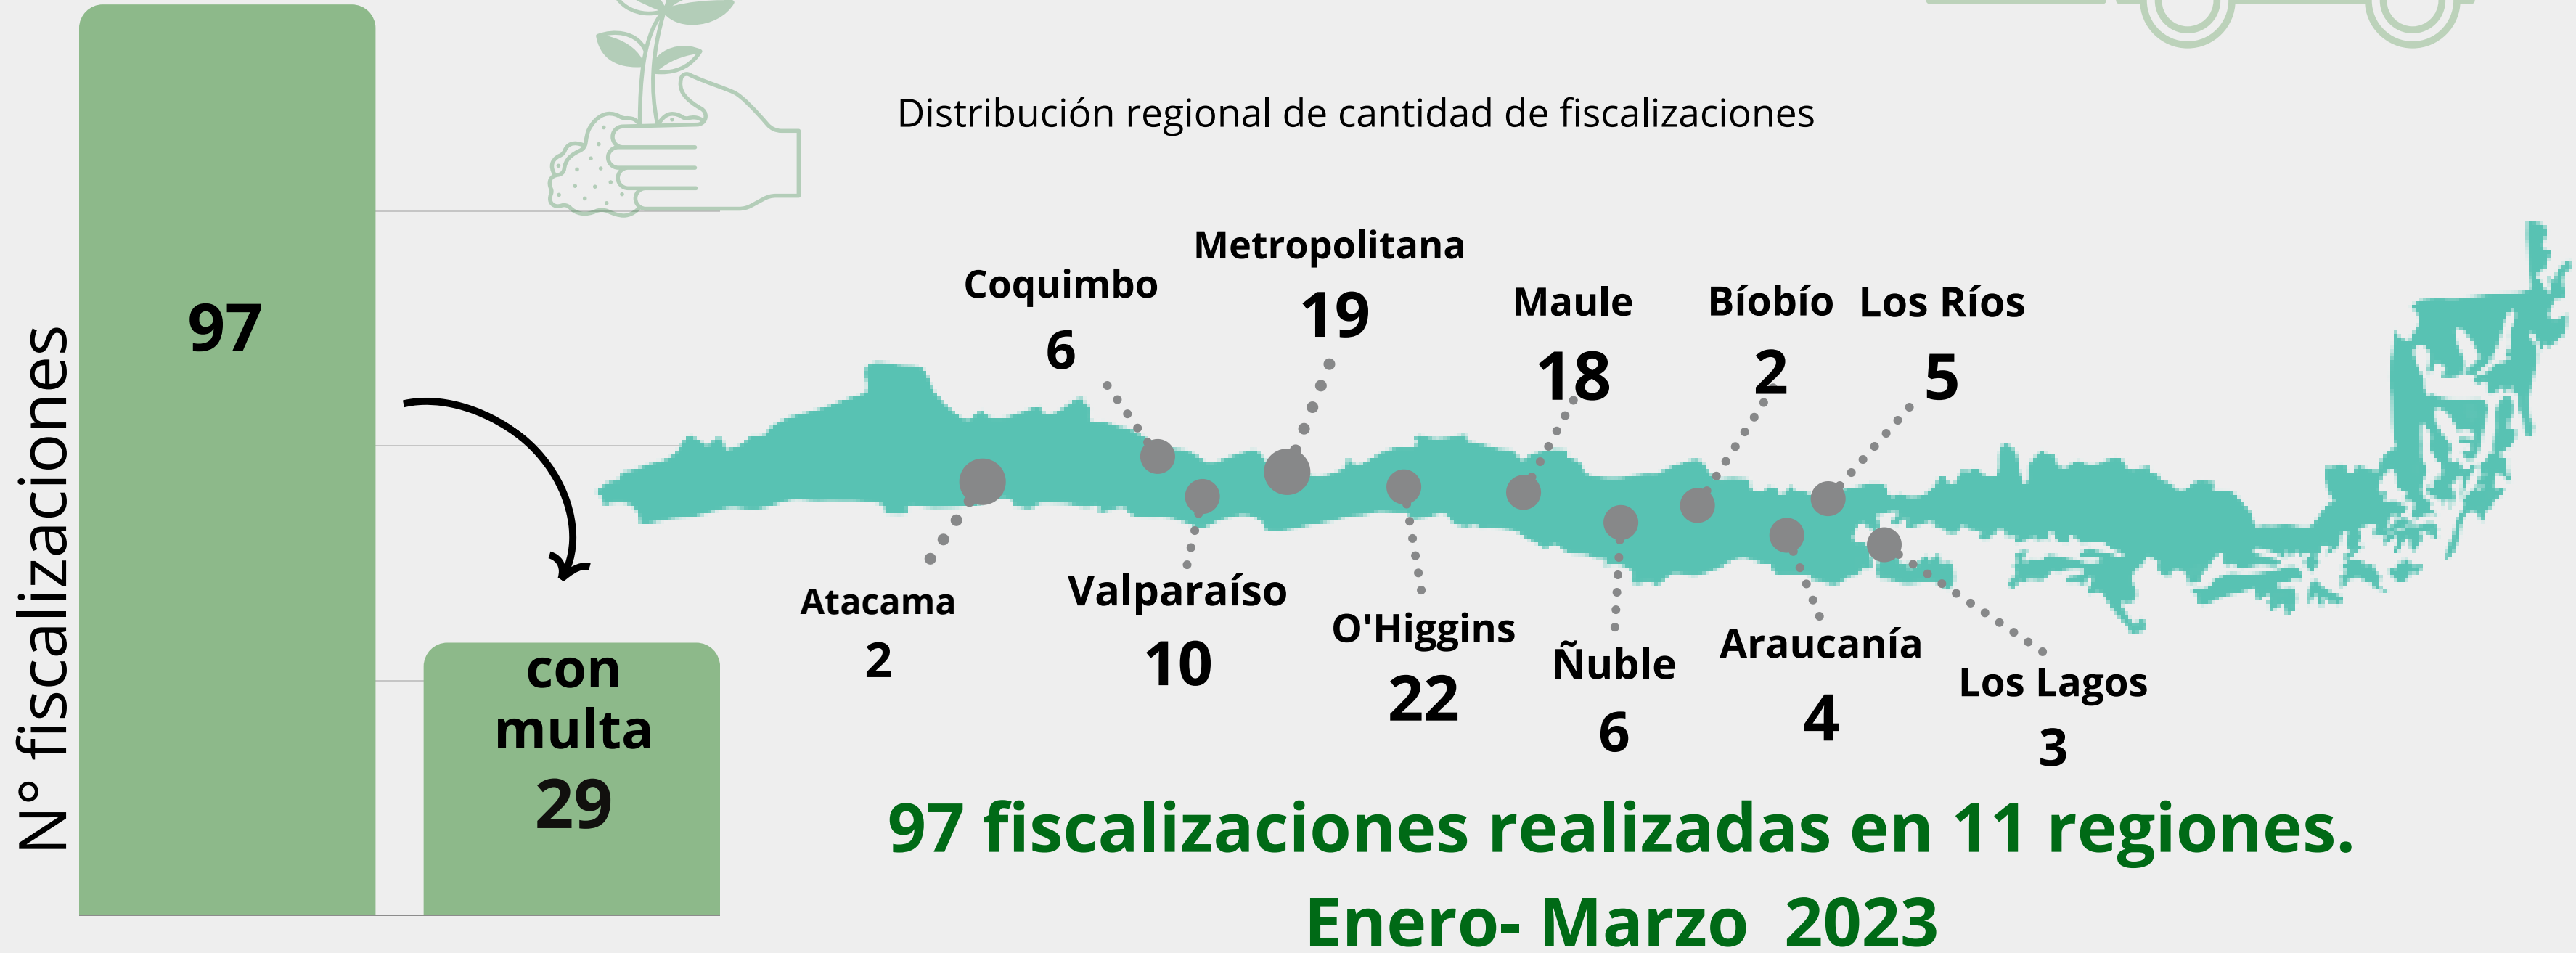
N° fiscalizaciones

97

con multa 29

Distribución regional de cantidad de fiscalizaciones

Coquimbo
6

Metropolitana
19

Maule
18

Bíobío
2

Los Ríos
5

Atacama
2

Valparaíso
10

O'Higgins
22

Ñuble
6

Araucanía
4

Los Lagos
3

97 fiscalizaciones realizadas en 11 regiones.
Enero- Marzo 2023